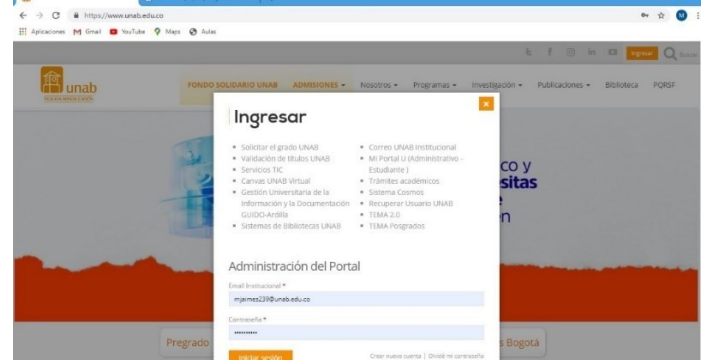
https://www.unab.edu.co

Aplicaciones Gmail YouTube Maps Aulas

Ingresar Buscar

unab

FONDO SOLIDARIO UNAB ADMISIONES Nosotros Programas Investigación Publicaciones Biblioteca PQRSF

Ingresar

- Solicitar el grado UNAB
- Validación de títulos UNAB
- Servicios TIC
- Canvas UNAB Virtual
- Gestión Universitaria de la Información y la Documentación GUIDO-Ardilla
- Sistemas de Bibliotecas UNAB

- Correo UNAB Institucional
- Mi Portal U (Administrativo - Estudiante )
- Trámites académicos
- Sistema Cosmos
- Recuperar Usuario UNAB
- TEMA 2.0
- TEMA Posgrados

co y
sitas
e
n

Administración del Portal

Email Institucional *
mjaimes239@unab.edu.co

Contraseña *
••••••••••

Iniciar sesión

Crear nueva cuenta | Olvidé mi contraseña

Pregrado

s Bogotá